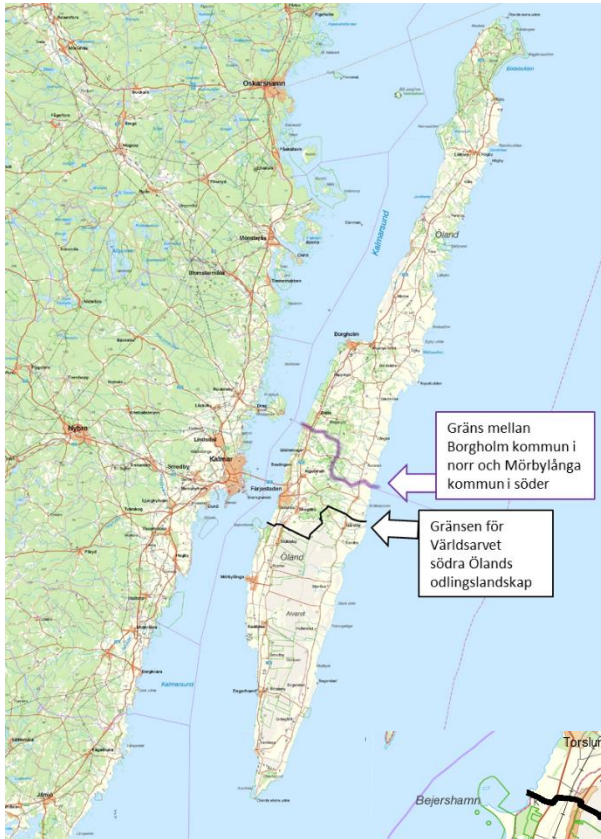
Oskarshamn

Kalmarsund

Öland

Borgholm

Nybro

Kalmar

Färjestaden

Öland

Alvaret

Kalmarsund

Gräns mellan Borgholm kommun i norr och Mörbylånga kommun i söder

Gränsen för Världsarvet södra Ölands odlingslandskap

Bejershamn

Torslu